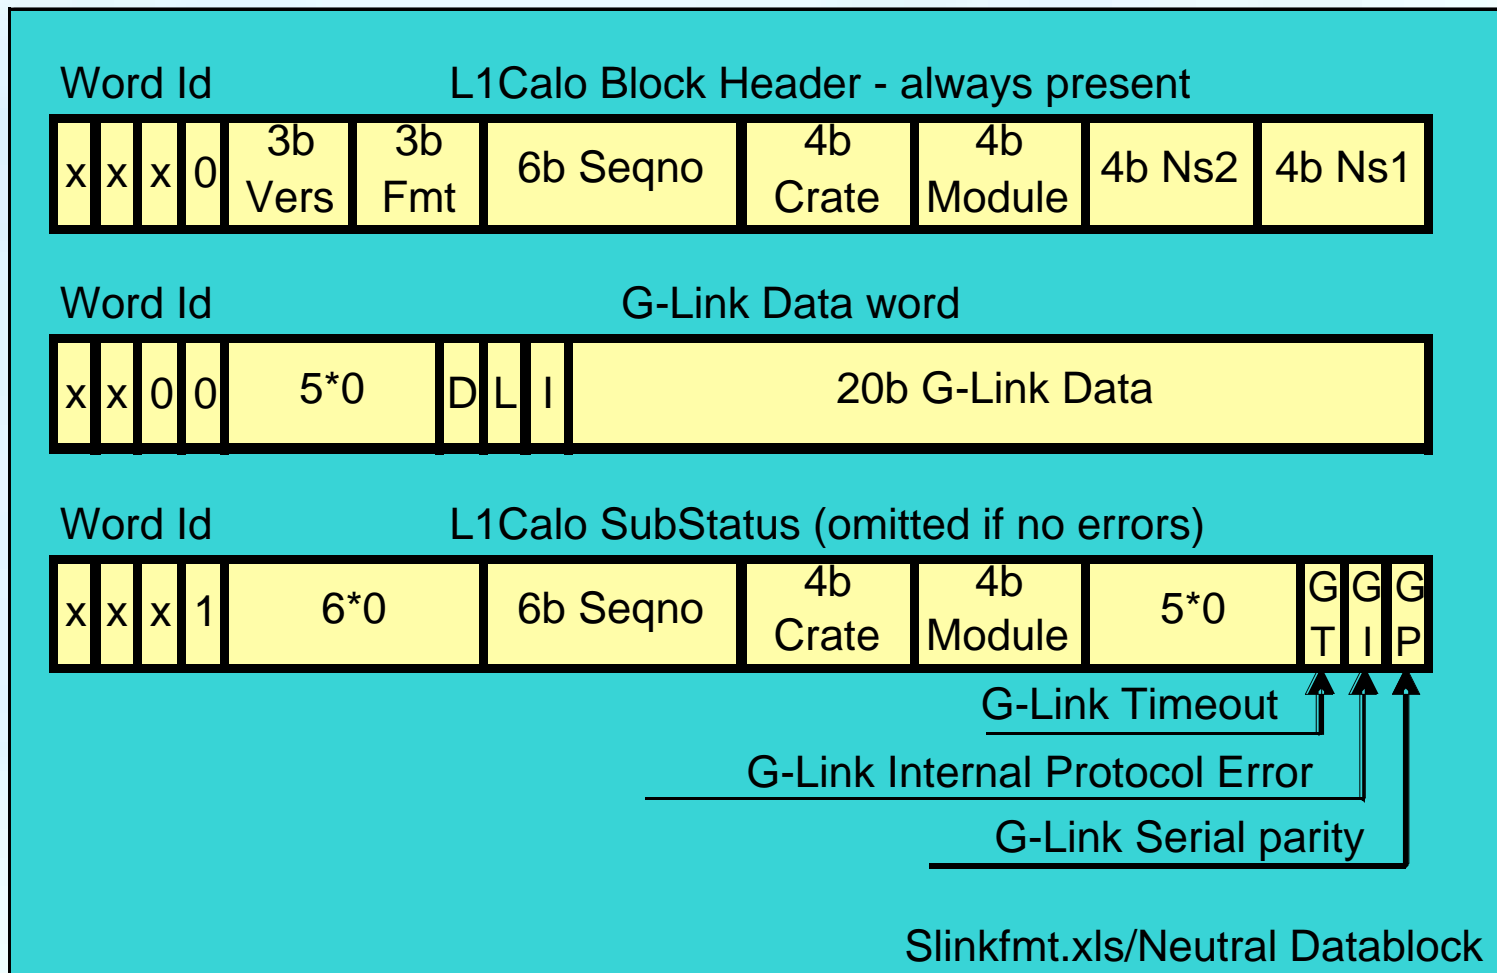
Word Id L1Calo Block Header - always present

| x | x | x | 0 | 3b Vers | 3b Fmt | 6b Seqno | 4b Crate | 4b Module | 4b Ns2 | 4b Ns1 |
|---|---|---|---|---|---|---|---|---|---|---|

Word Id G-Link Data word

| x | x | 0 | 0 | 5*0 | D | L | I | 20b G-Link Data |
|---|---|---|---|---|---|---|---|---|

Word Id L1Calo SubStatus (omitted if no errors)

| x | x | x | 1 | 6*0 | 6b Seqno | 4b Crate | 4b Module | 5*0 | GT | GI | GP |
|---|---|---|---|---|---|---|---|---|---|---|---|

G-Link Timeout

G-Link Internal Protocol Error

G-Link Serial parity

Slinkfmt.xls/Neutral Datablock